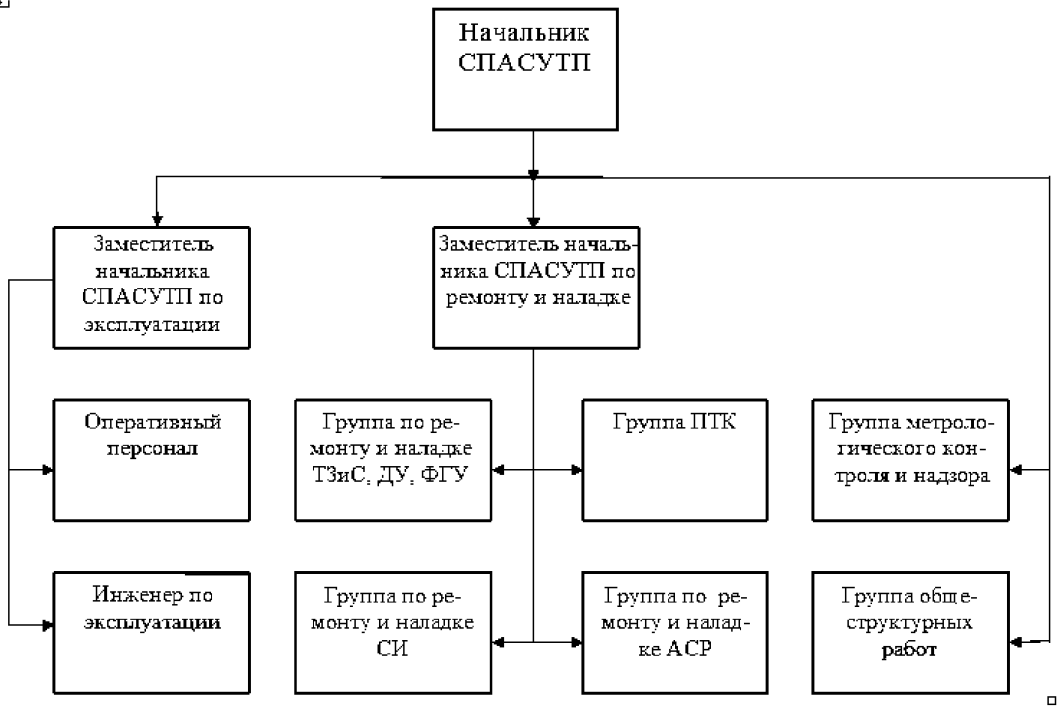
Начальник СПАСУТП

Заместитель начальника СПАСУТП по эксплуатации

Заместитель начальника СПАСУТП по ремонту и наладке

Оперативный персонал

Группа по ремонту и наладке ТЗиС, ДУ, ФГУ

Группа ПТК

Группа метрологического контроля и надзора

Инженер по эксплуатации

Группа по ремонту и наладке СИ

Группа по ремонту и наладке АСР

Группа общеструктурных работ